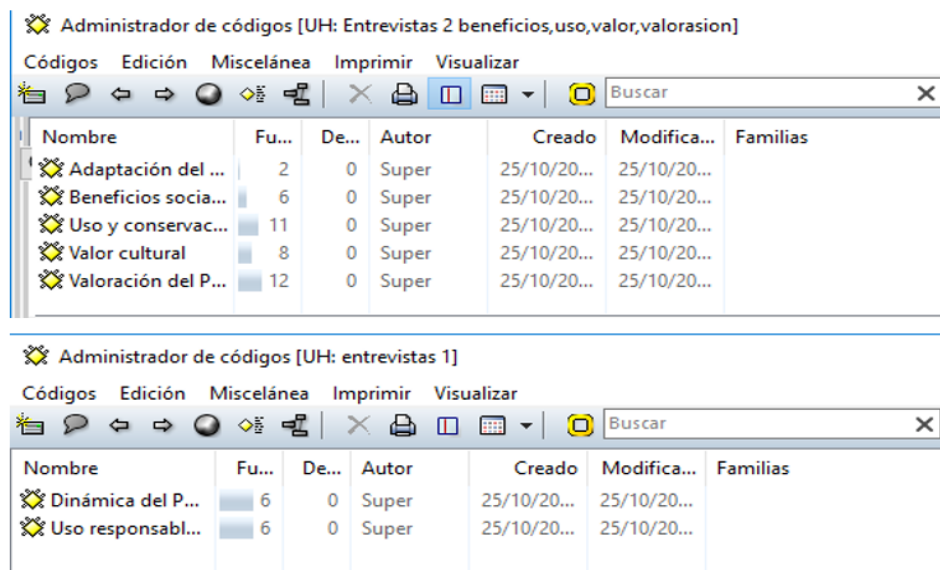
Administrador de códigos [UH: Entrevistas 2 beneficios,uso,valor,valorasion]

Códigos Edición Miscelánea Imprimir Visualizar

Buscar

| Nombre | Fu... | De... | Autor | Creado | Modifica... | Familias |
|---|---|---|---|---|---|---|
| Adaptación del ... | 2 | 0 | Super | 25/10/20... | 25/10/20... | |
| Beneficios socia... | 6 | 0 | Super | 25/10/20... | 25/10/20... | |
| Uso y conservac... | 11 | 0 | Super | 25/10/20... | 25/10/20... | |
| Valor cultural | 8 | 0 | Super | 25/10/20... | 25/10/20... | |
| Valoración del P... | 12 | 0 | Super | 25/10/20... | 25/10/20... | |

Administrador de códigos [UH: entrevistas 1]

Códigos Edición Miscelánea Imprimir Visualizar

Buscar

| Nombre | Fu... | De... | Autor | Creado | Modifica... | Familias |
|---|---|---|---|---|---|---|
| Dinámica del P... | 6 | 0 | Super | 25/10/20... | 25/10/20... | |
| Uso responsabl... | 6 | 0 | Super | 25/10/20... | 25/10/20... | |